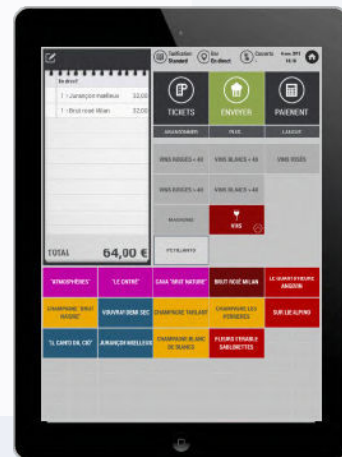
En direct

1 - Jurançon moelleux 32,00

1 - Brut rosé Milan 32,00

TOTAL 64,00 €

Tarification Standard

Envoi En direct

Couverts 1

TICKETS

ENVOYER

PAIEMENT

VINS ROUGES > 40

VINS BLANCS > 40

VINS ROSÉS

VINS ROUGES < 40

VINS BLANCS < 40

VINS

PÉTILLANTS

"ATMOSPHÈRES"

"LE ENTRE"

CAVA "BRUT NATURE"

BRUT ROSÉ MILAN

LE QUART D'HEURE ANGEVIN

CHAMPAGNE "BRUT NATURE"

VOUVRAY DEMI SEC

CHAMPAGNE TARLANT

CHAMPAGNE LES PERRIERES

SUR LIE ALPINO

"L CANTO DAL CIO"

JURANÇON MOELLEUX

CHAMPAGNE BLANC DE BLANCS

FLEURS ÉRABLE SABLONETTES